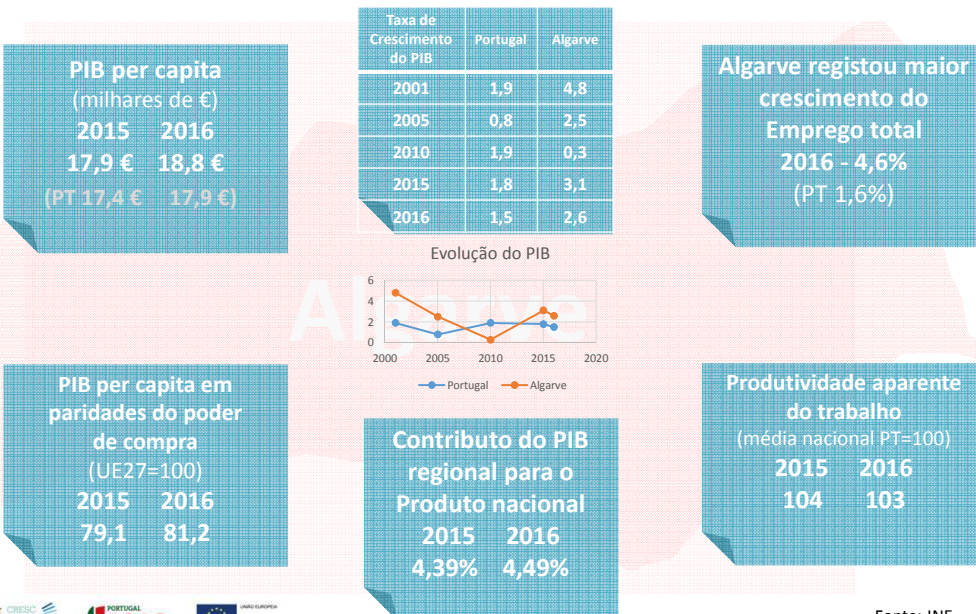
PIB per capita
(milhares de €)
2015 2016
17,9 € 18,8 €
(PT 17,4 € 17,9 €)

| Taxa de Crescimento do PIB | Portugal | Algarve |
|---|---|---|
| 2001 | 1,9 | 4,8 |
| 2005 | 0,8 | 2,5 |
| 2010 | 1,9 | 0,3 |
| 2015 | 1,8 | 3,1 |
| 2016 | 1,5 | 2,6 |

Algarve registou maior crescimento do Emprego total
2016 - 4,6%
(PT 1,6%)

Evolução do PIB
6
4
2
0
2000 2005 2010 2015 2020
Portugal Algarve

Algarve

PIB per capita em paridades do poder de compra
(UE27=100)
2015 2016
79,1 81,2

Contributo do PIB regional para o Produto nacional
2015 2016
4,39% 4,49%

Produtividade aparente do trabalho
(média nacional PT=100)
2015 2016
104 103

CBESC PORTUGAL UNIÃO EUROPEIA

Fonte: INE